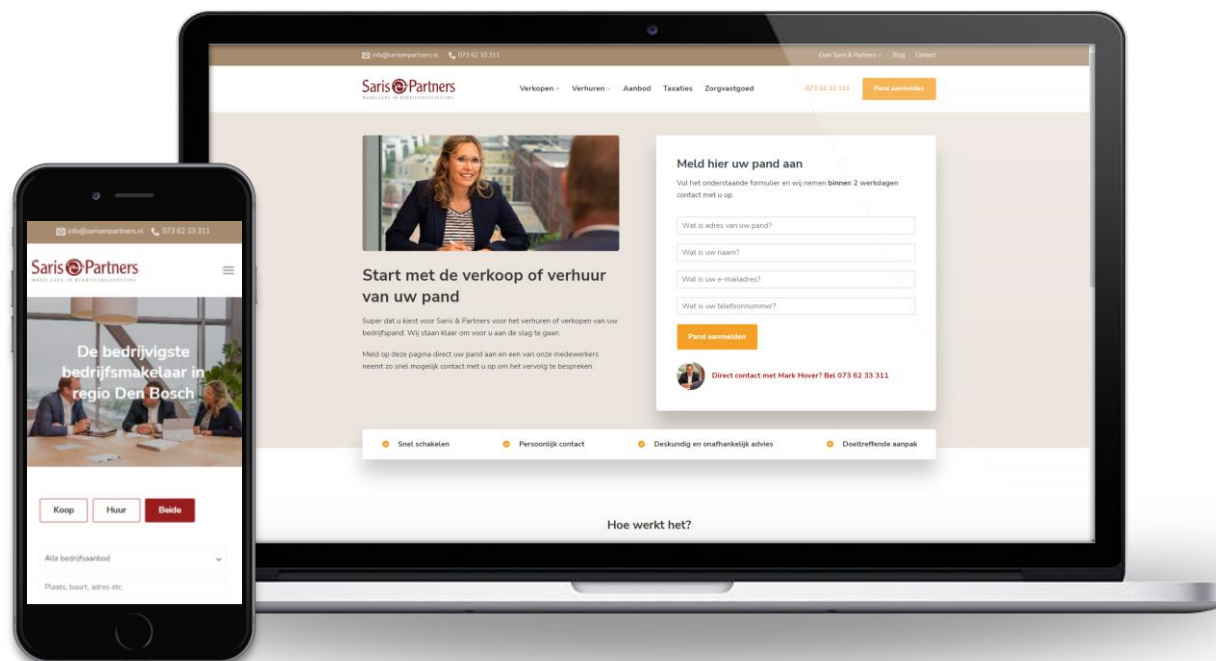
info@sarisenpartners.nl 073 62 33 311

Over Saris & Partners Blog Contact

Saris & Partners
MAKELAARS IN BEDRIJFSHUISVESTING

Verkopen Verhuren Aanbod Taxaties Zorgvastgoed 073 62 33 311 Pand aanmelden

Start met de verkoop of verhuur van uw pand

Super dat u kiest voor Saris & Partners voor het verhuren of verkopen van uw bedrijfspand. Wij staan klaar om voor u aan de slag te gaan.

Meld op deze pagina direct uw pand aan en een van onze medewerkers neemt zo snel mogelijk contact met u op om het vervolg te bespreken.

Meld hier uw pand aan

Vul het onderstaande formulier en wij nemen binnen 2 werkdagen contact met u op.

Wat is adres van uw pand?

Wat is uw naam?

Wat is uw e-mailadres?

Wat is uw telefoonnummer?

Pand aanmelden

Direct contact met Mark Hover? Bel 073 62 33 311

Snel schakelen
Persoonlijk contact
Deskundig en onafhankelijk advies
Doeltreffende aanpak

Hoe werkt het?

info@sarisenpartners.nl 073 62 33 311

Saris & Partners
MAKELAARS IN BEDRIJFSHUISVESTING

De bedrijvigste bedrijfsmakelaar in regio Den Bosch

Koop Huur Beide

Alle bedrijfsaanbod

Plaats, buurt, adres etc.